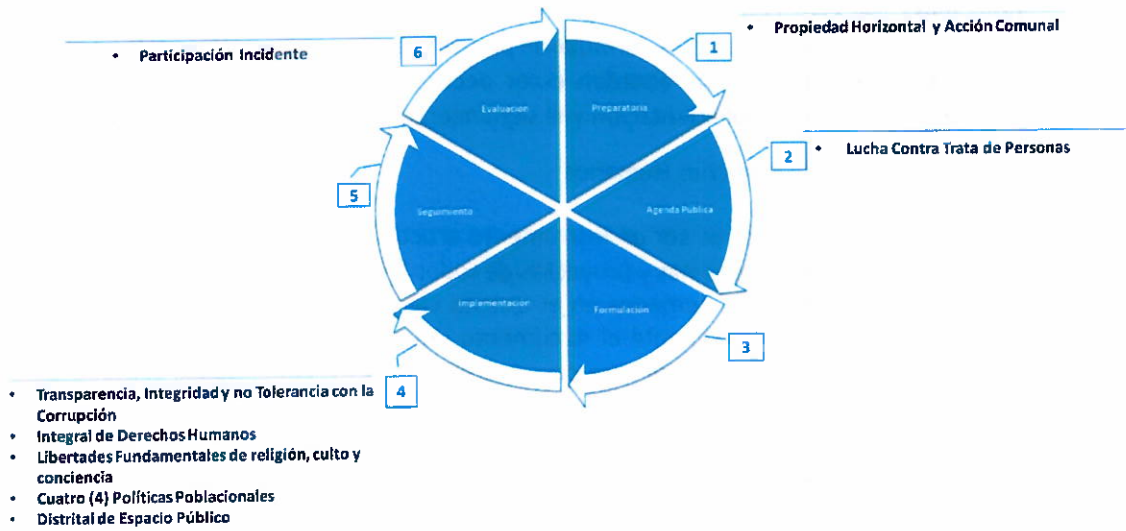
• Participación Incidente

6

Evaluación

Preparatoria

1

• Propiedad Horizontal y Acción Comunal

2

• Lucha Contra Trata de Personas

Agenda Pública

5

Seguimiento

Implementación

Formulación

3

4

• Transparencia, Integridad y no Tolerancia con la Corrupción
• Integral de Derechos Humanos
• Libertades Fundamentales de religión, culto y conciencia
• Cuatro (4) Políticas Poblacionales
• Distrital de Espacio Público